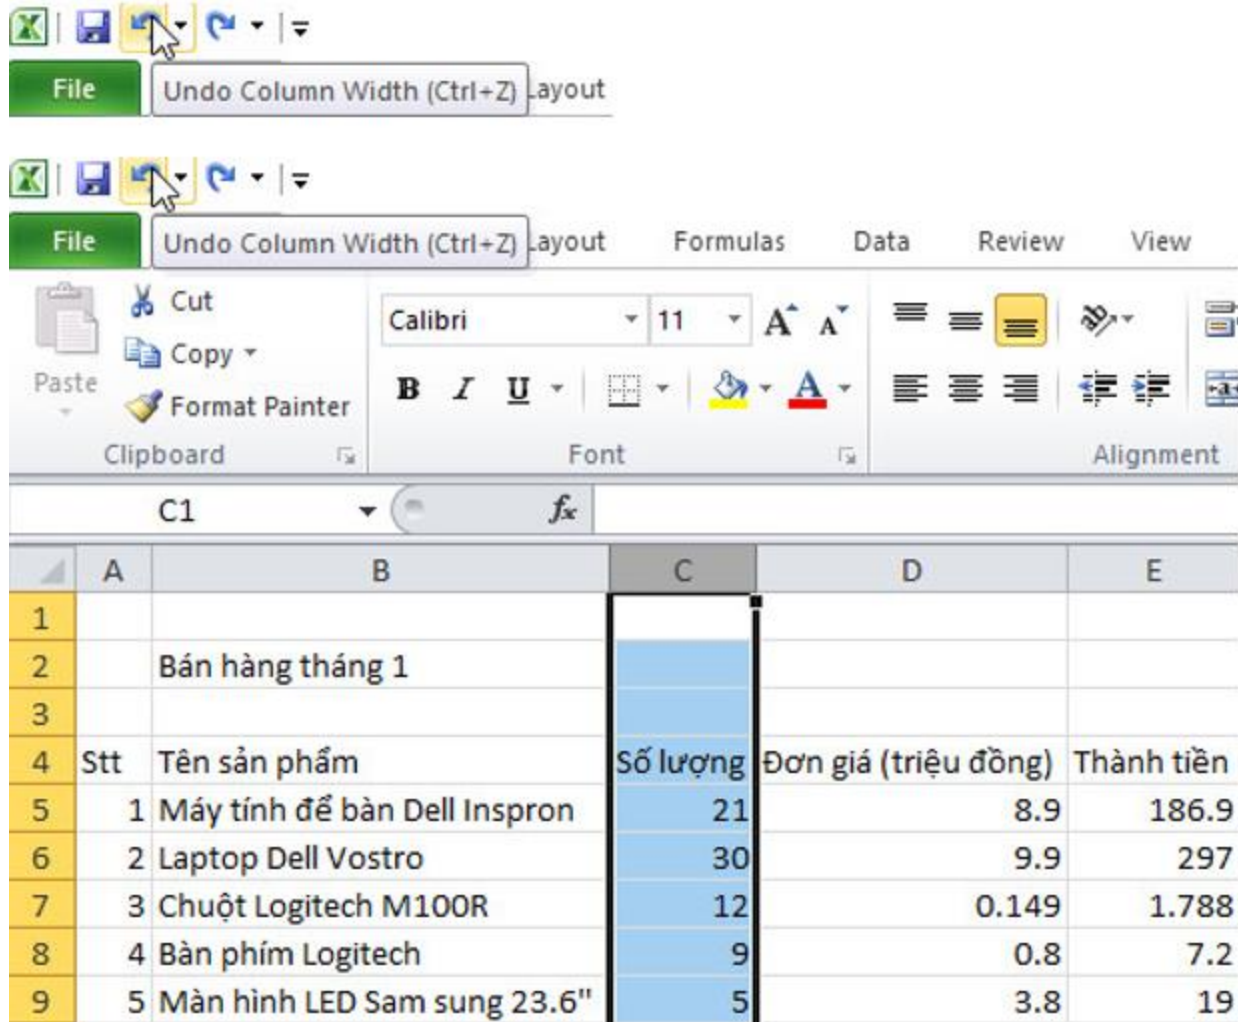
File
Undo Column Width (Ctrl+Z) Layout

File
Undo Column Width (Ctrl+Z) Layout
Formulas
Data
Review
View

Paste
Cut
Copy
Format Painter
Clipboard

Calibri
11
B I U
Font

Alignment

C1
$f_x$

| | A | B | C | D | E |
|---|---|---|---|---|---|
| 1 | | | | | |
| 2 | | Bán hàng tháng 1 | | | |
| 3 | | | | | |
| 4 | Stt | Tên sản phẩm | Số lượng | Đơn giá (triệu đồng) | Thành tiền |
| 5 | 1 | Máy tính để bàn Dell Inspron | 21 | 8.9 | 186.9 |
| 6 | 2 | Laptop Dell Vostro | 30 | 9.9 | 297 |
| 7 | 3 | Chuột Logitech M100R | 12 | 0.149 | 1.788 |
| 8 | 4 | Bàn phím Logitech | 9 | 0.8 | 7.2 |
| 9 | 5 | Màn hình LED Sam sung 23.6" | 5 | 3.8 | 19 |